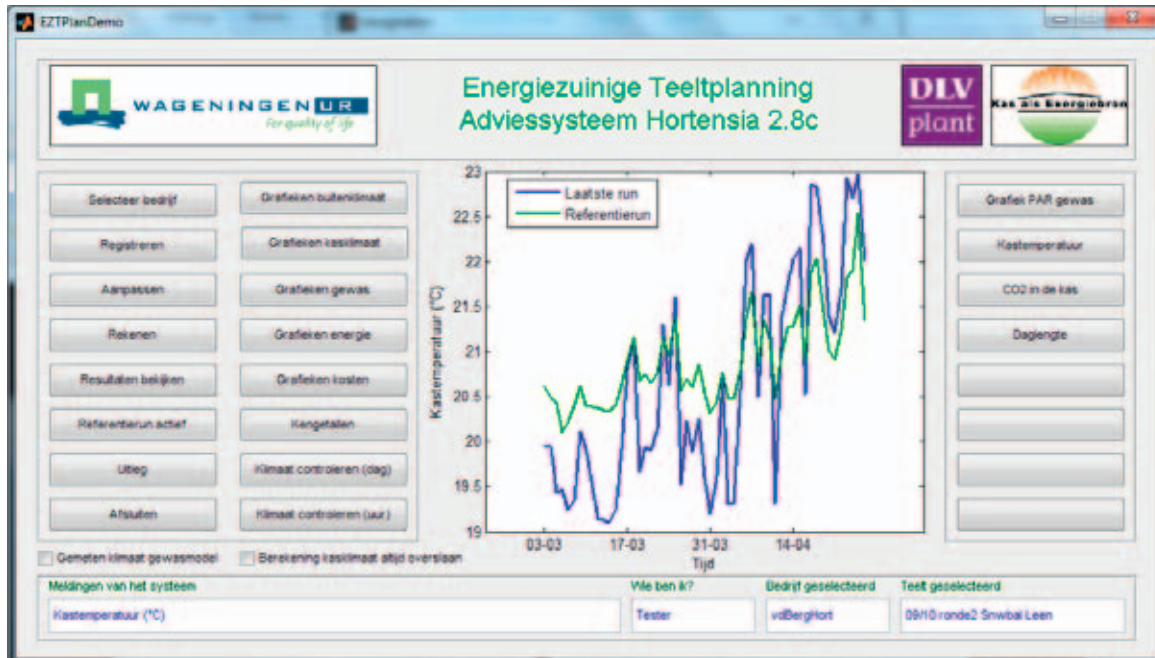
EZTPlanDemo

WAGENINGEN UR
For quality of life

Energiezuinige Teeltplanning
Adviessysteem Hortensia 2.8c

DLV plant

Kas als Energiebron

Selecteer bedrijf
Grafieken buitenklimaat
Registreren
Grafieken kasklimaat
Aanpassen
Grafieken gewas
Rekenen
Grafieken energie
Resultaten bekijken
Grafieken kosten
Referentierun actief
Kengetallen
Uitleg
Klimaat controleren (dag)
Afsluiten
Klimaat controleren (uur)

Laatste run
Referentierun

23
22.5
22
21.5
21
20.5
20
19.5
19
Kastemperatuur [°C]
03-03
17-03
31-03
14-04
Tijd

Grafiek PAR gewas
Kastemperatuur
CO2 in de kas
Daglengte

Gemeten klimaat gewasmodel
Berekening kasklimaat altijd overslaan

Meldingen van het systeem
Kastemperatuur (°C)
Wie ben ik?
Tester
Bedrijf geselecteerd
vdBergHort
Teelt geselecteerd
09/10 ronde2 Snwbal Leen